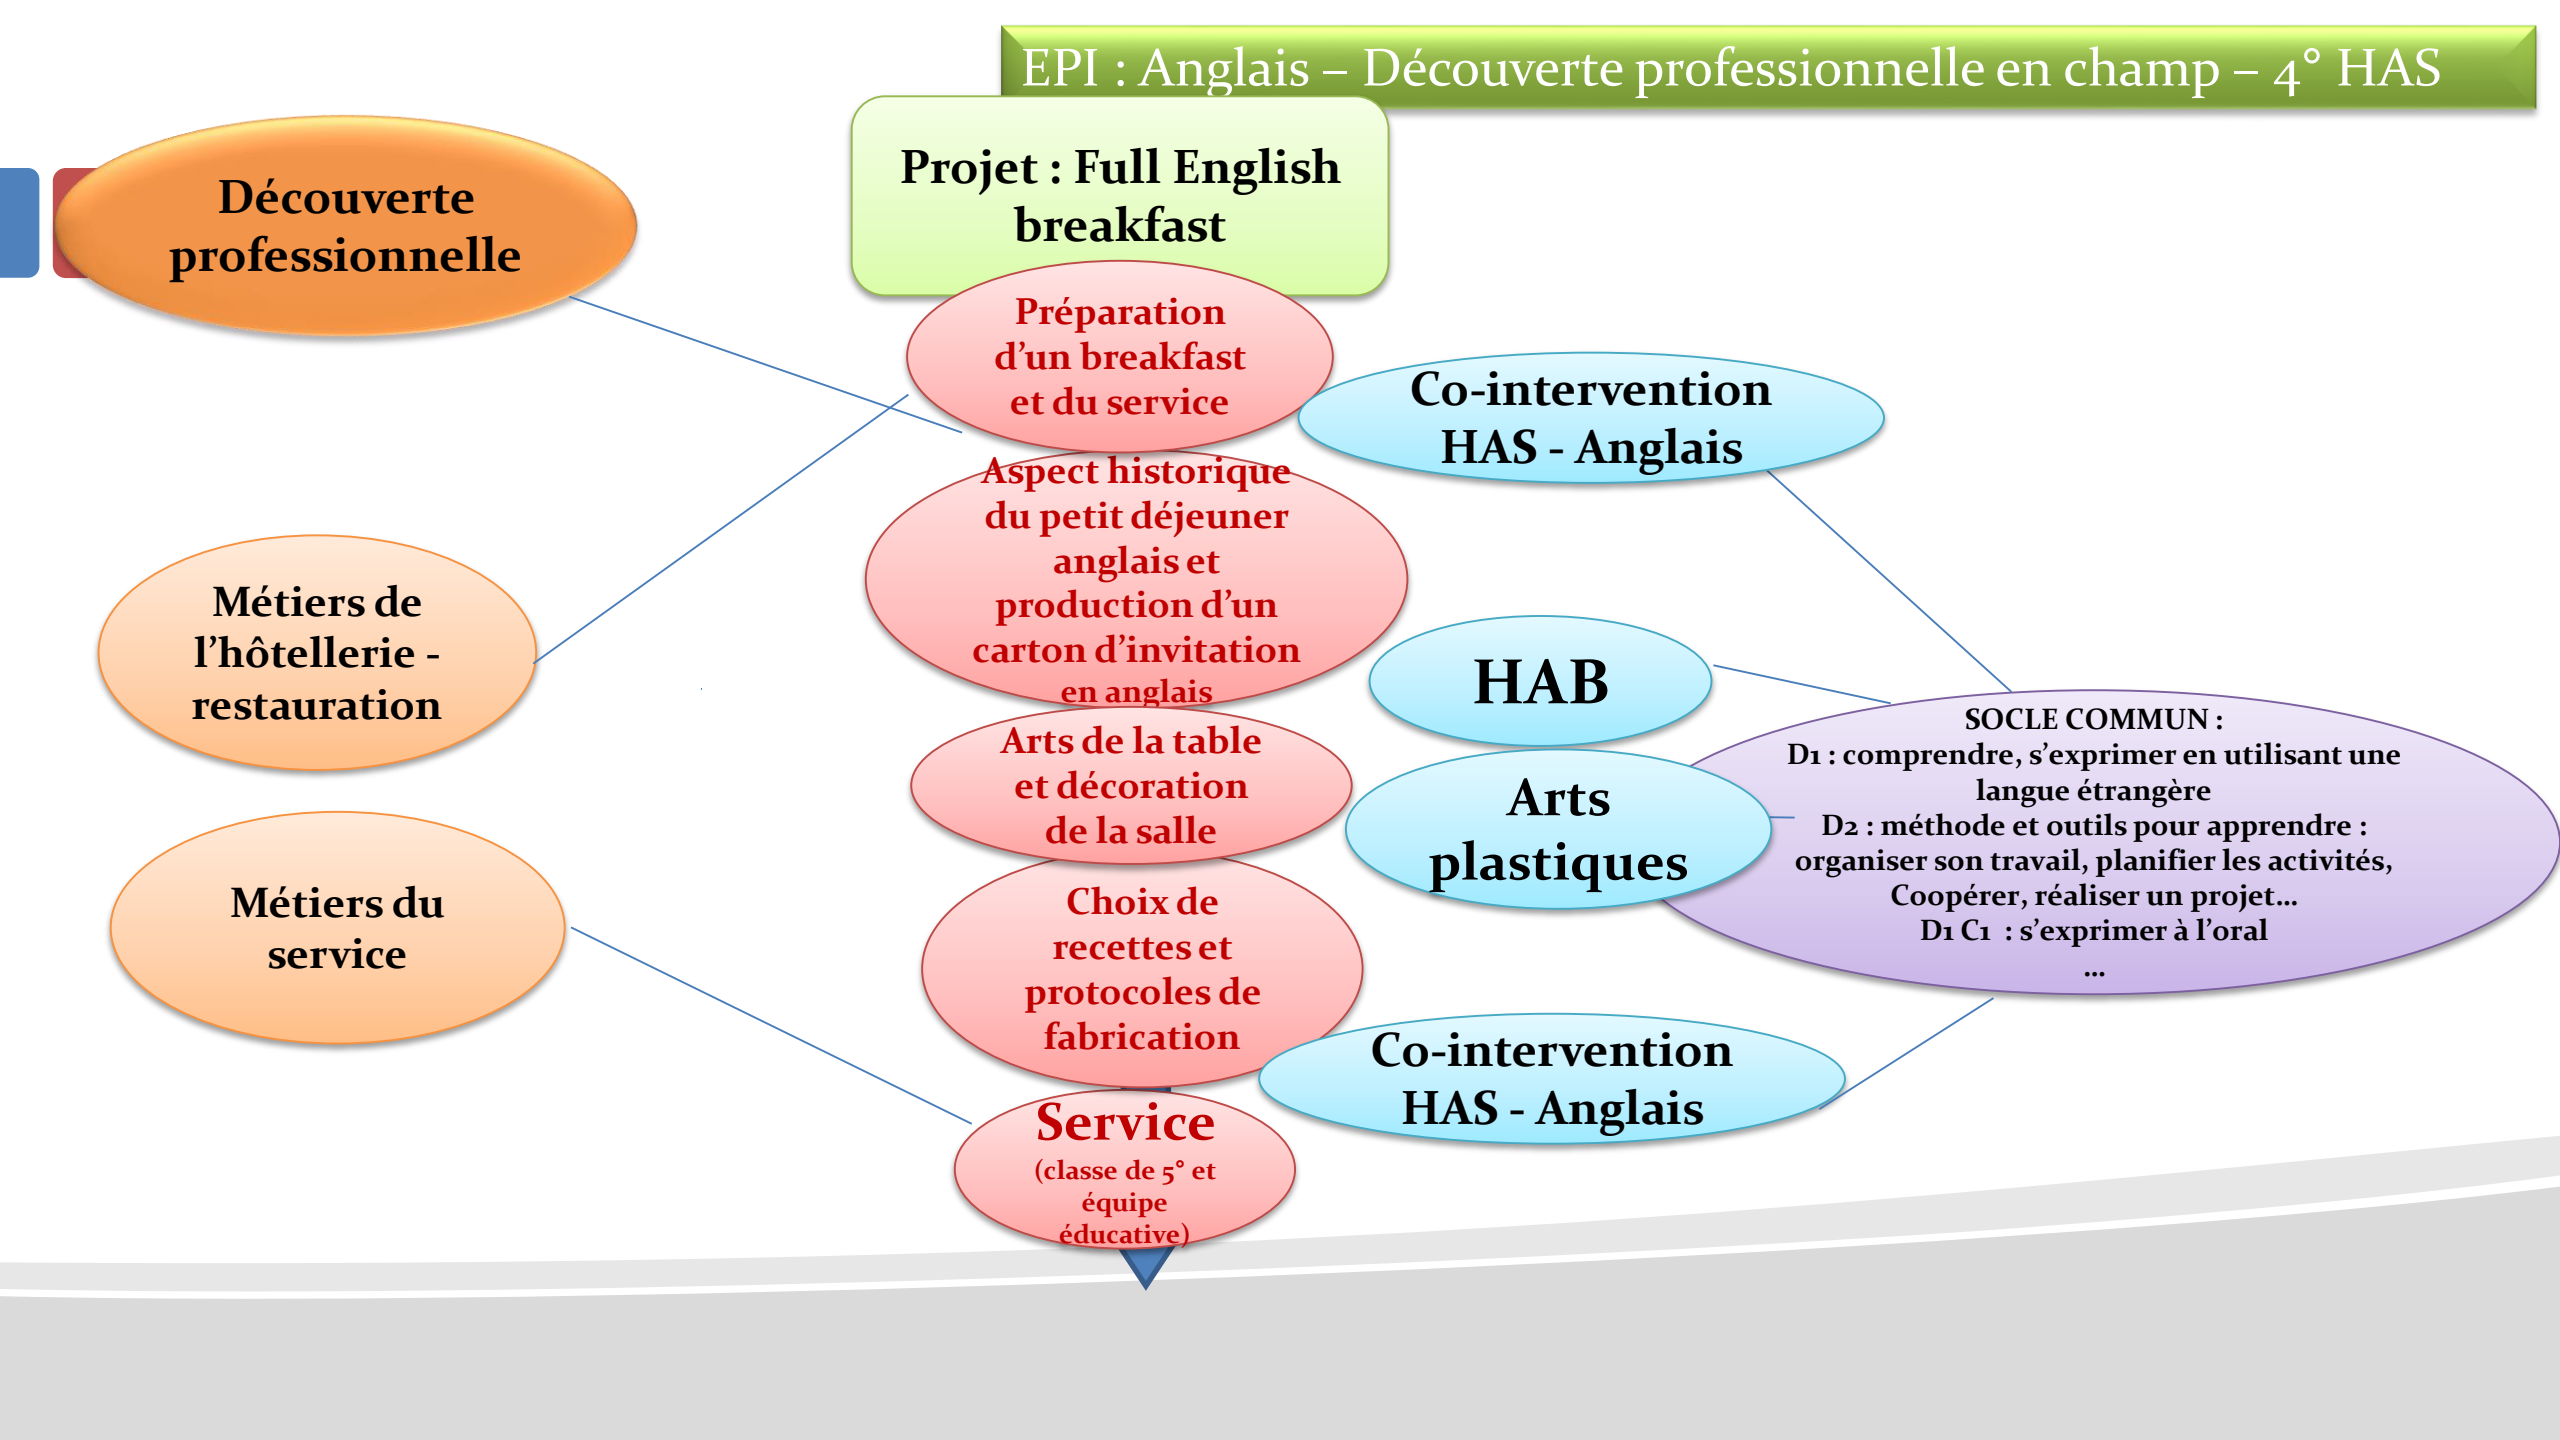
EPI : Anglais – Découverte professionnelle en champ – 4° HAS

Découverte professionnelle

Projet : Full English breakfast

Préparation d'un breakfast et du service

Co-intervention HAS - Anglais

Aspect historique du petit déjeuner anglais et production d'un carton d'invitation en anglais

Métiers de l'hôtellerie - restauration

HAB

SOCLE COMMUN :
D1 : comprendre, s'exprimer en utilisant une langue étrangère
D2 : méthode et outils pour apprendre : organiser son travail, planifier les activités, Coopérer, réaliser un projet…
D1 C1 : s'exprimer à l'oral
…

Arts de la table et décoration de la salle

Arts plastiques

Métiers du service

Choix de recettes et protocoles de fabrication

Co-intervention HAS - Anglais

Service
(classe de 5° et équipe éducative)